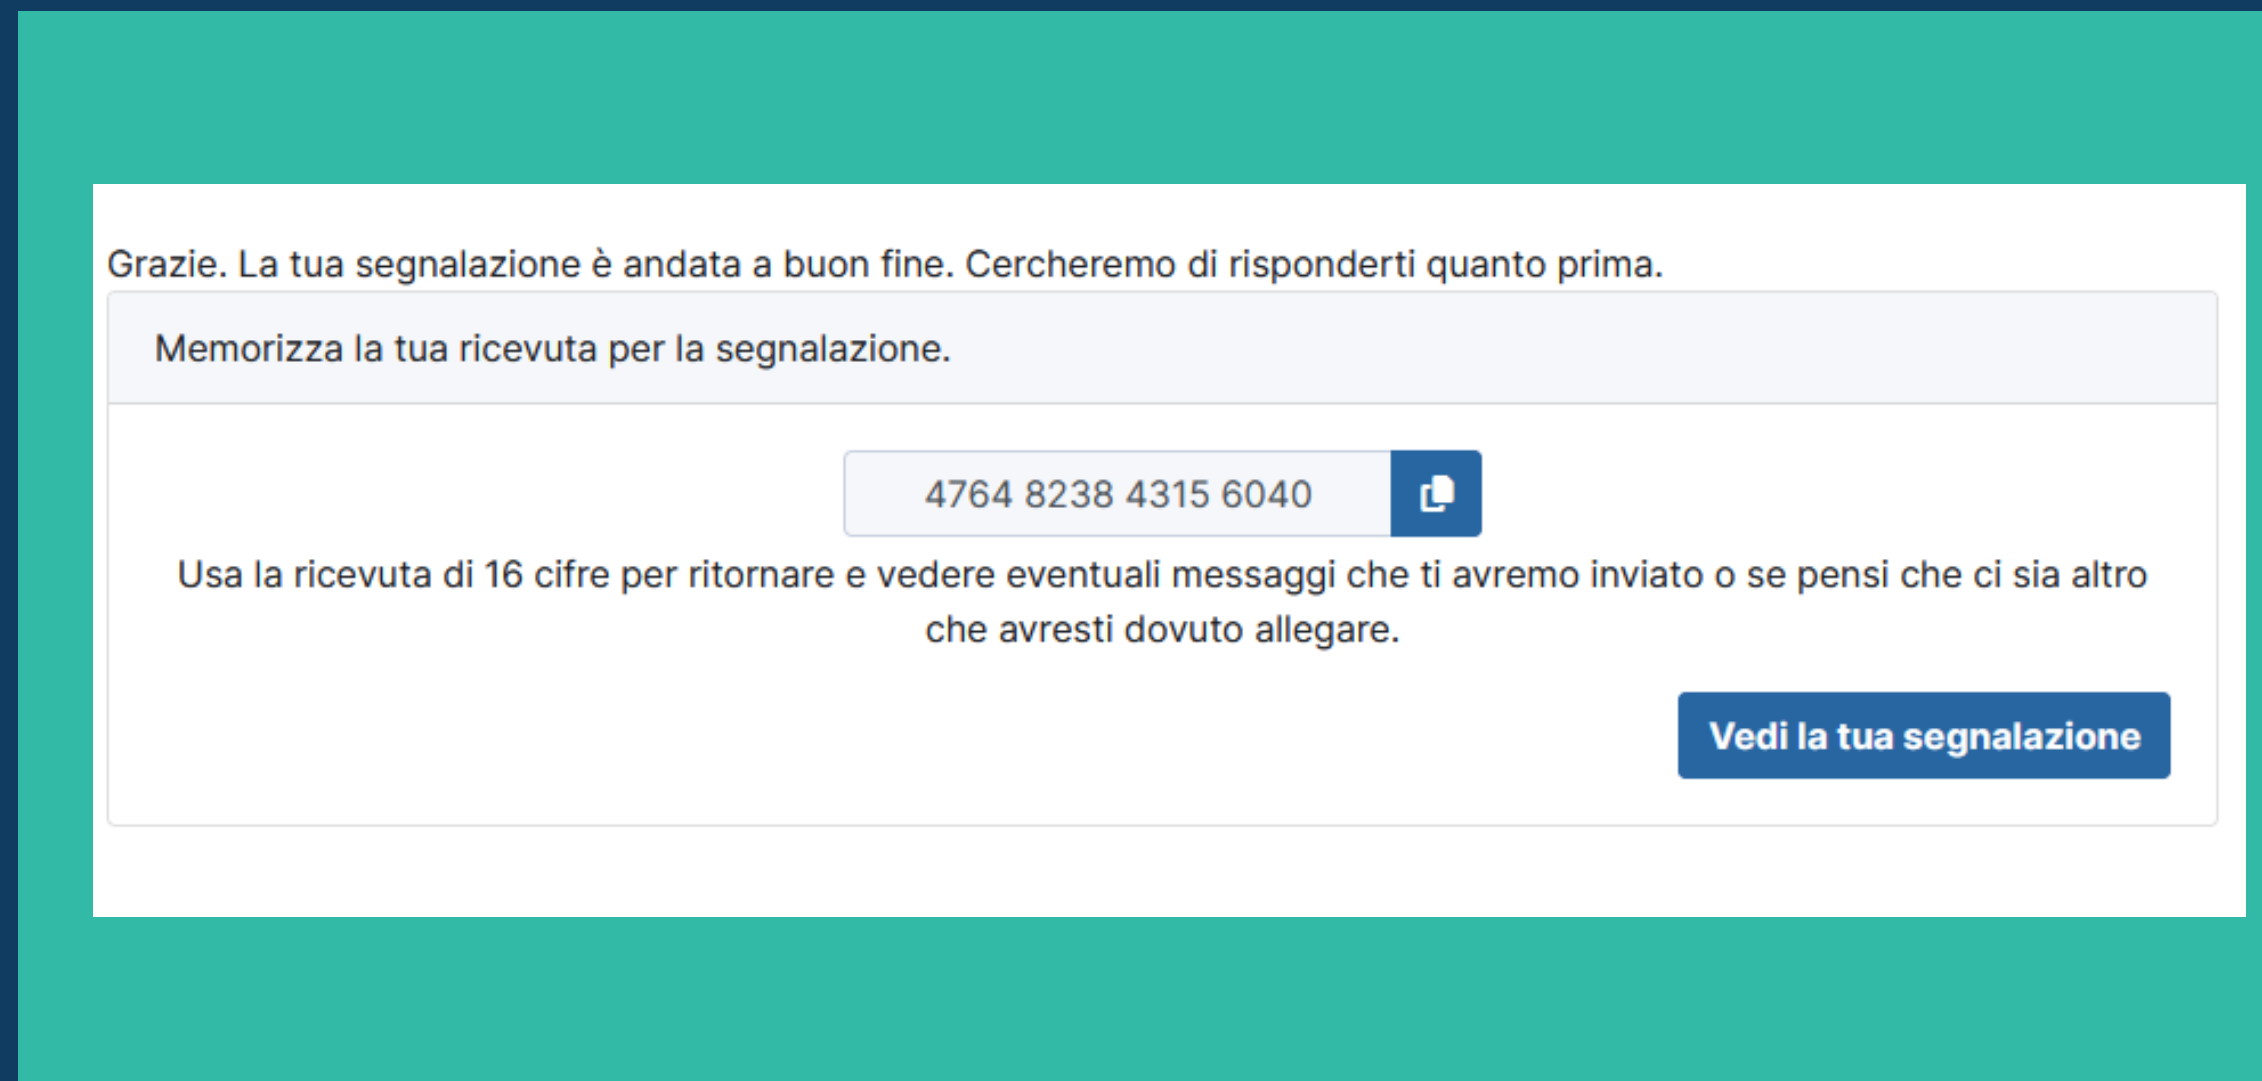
Grazie. La tua segnalazione è andata a buon fine. Cercheremo di risponderti quanto prima.

Memorizza la tua ricevuta per la segnalazione.

4764 8238 4315 6040

Usa la ricevuta di 16 cifre per ritornare e vedere eventuali messaggi che ti avremo inviato o se pensi che ci sia altro che avresti dovuto allegare.

Vedi la tua segnalazione